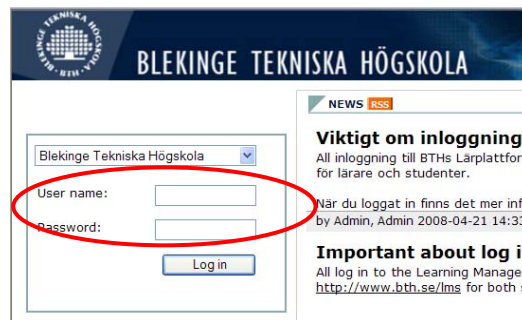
BLEKINGE TEKNISKA HÖGSKOLA

BTH

BLEKINGE TEKNISKA HÖGSKOLA

Blekinge Tekniska Högskola

User name:

Password:

Log in

NEWS RSS

Viktigt om inloggning

All inloggning till BTHs Lärplattfor för lärare och studenter.

När du loggat in finns det mer inf by Admin, Admin 2008-04-21 14:33

Important about log i

All log in to the Learning Manage http://www.bth.se/lms for both